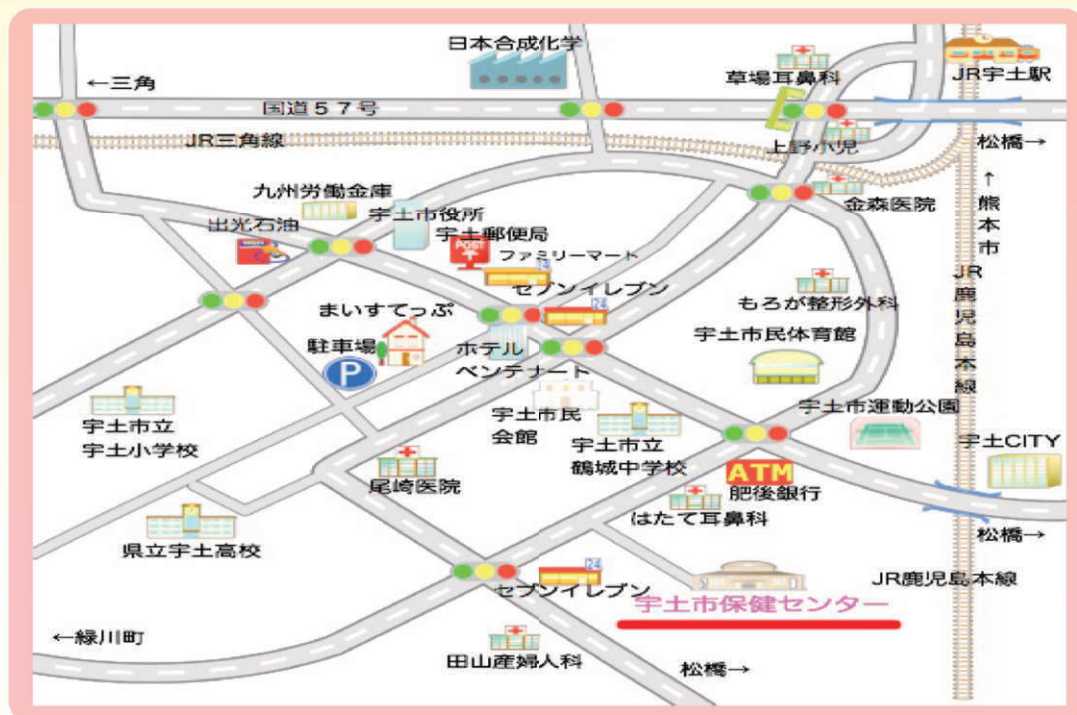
日本合成化学
←三角
草場耳鼻科
JR宇土駅
国道57号
JR三角線
上野小児
松橋→
九州労働金庫
金森医院
↑
熊
本
市
宇土市役所
出光石油
宇土郵便局
POST
ファミリーマート
JR
鹿
児
島
本
線
セブンイレブン
24
まいすてっぷ
もろが整形外科
駐車場
ホテル
宇土市民体育館
ベンテナート
宇土市立
宇土小学校
宇土市民
会館
宇土市運動公園
宇土市立
鶴城中学校
宇土CITY
ATM
尾崎医院
肥後銀行
はたて耳鼻科
松橋→
県立宇土高校
24
セブンイレブン
JR鹿児島本線
宇土市保健センター
←緑川町
田山産婦人科
松橋→